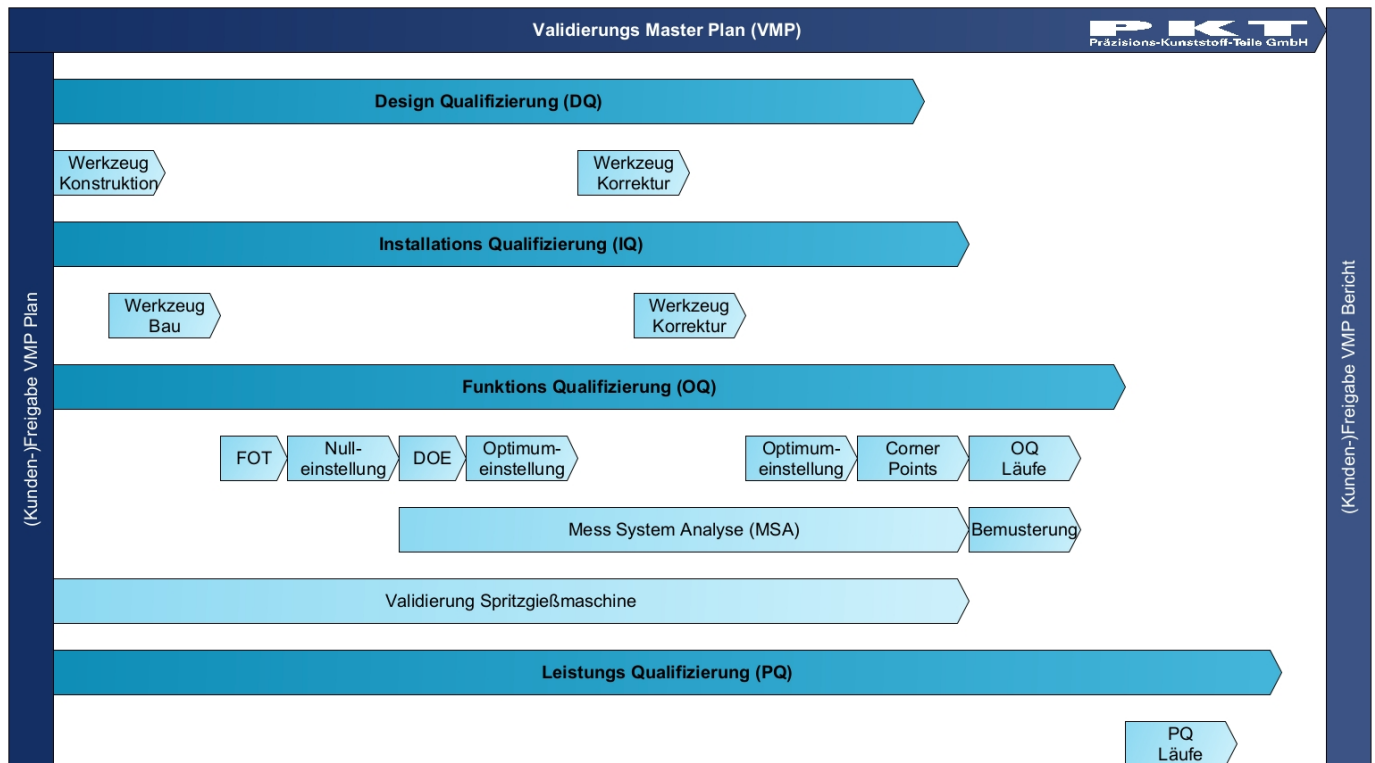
Validierungs Master Plan (VMP)

PKT
Präzisions-Kunststoff-Teile GmbH

(Kunden-)Freigabe VMP Plan

Design Qualifizierung (DQ)

Werkzeug Konstruktion

Werkzeug Korrektur

Installations Qualifizierung (IQ)

Werkzeug Bau

Werkzeug Korrektur

Funktions Qualifizierung (OQ)

FOT

Nulleinstellung

DOE

Optimumeinstellung

Optimumeinstellung

Corner Points

OQ Läufe

Mess System Analyse (MSA)

Bemusterung

Validierung Spritzgießmaschine

Leistungs Qualifizierung (PQ)

PQ Läufe

(Kunden-)Freigabe VMP Bericht